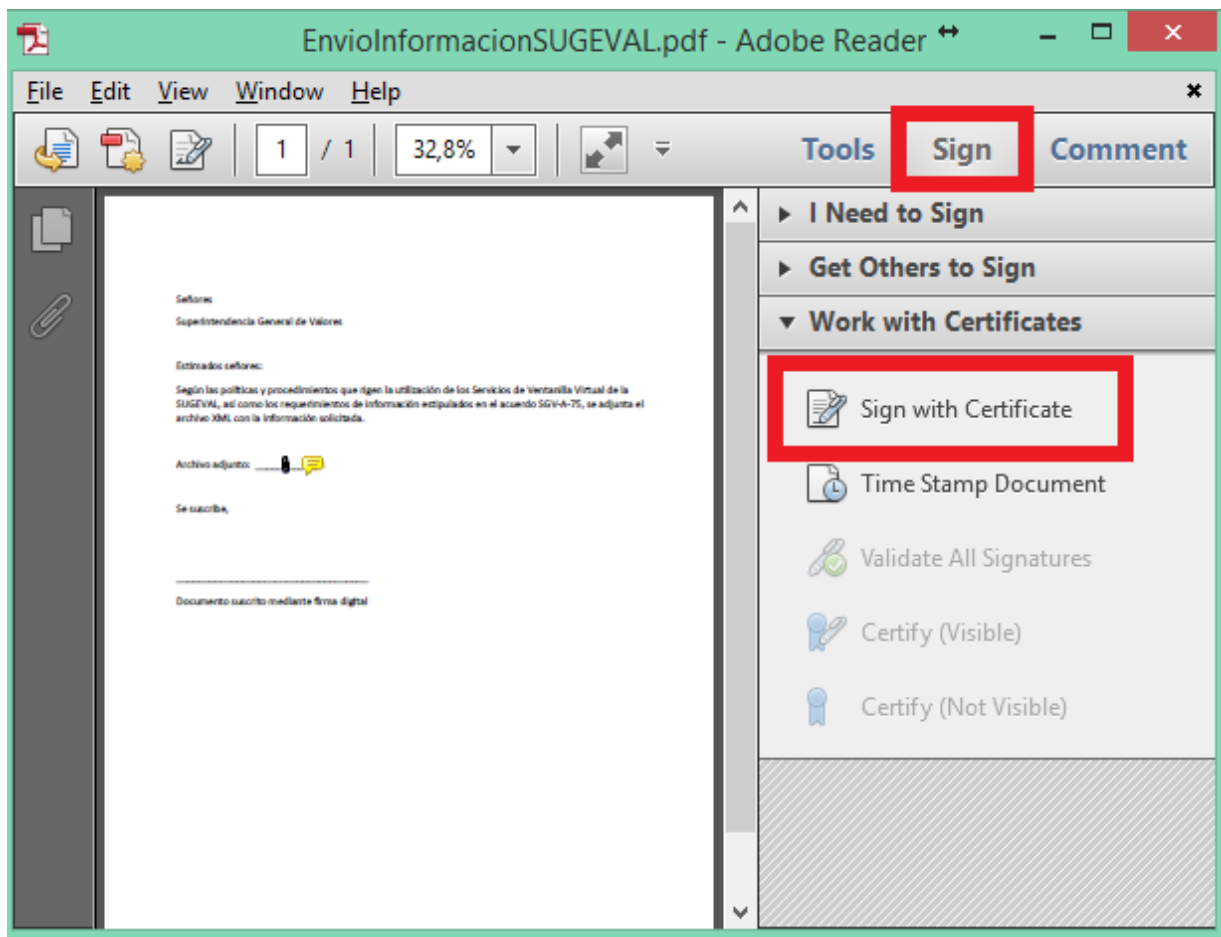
EnvioInformacionSUGEVAL.pdf - Adobe Reader

File Edit View Window Help

1 / 1 32,8%

Tools Sign Comment

Señores

Superintendencia General de Valores

Estimados señores:

Según las políticas y procedimientos que rigen la utilización de los Servicios de Ventanilla Virtual de la SUGEVAL, así como los requerimientos de información estipulados en el acuerdo SGV-A-75, se adjunta el archivo XML con la información solicitada.

Archivo adjunto:

Se suscribe,

Documento suscrito mediante firma digital

I Need to Sign

Get Others to Sign

Work with Certificates

Sign with Certificate

Time Stamp Document

Validate All Signatures

Certify (Visible)

Certify (Not Visible)